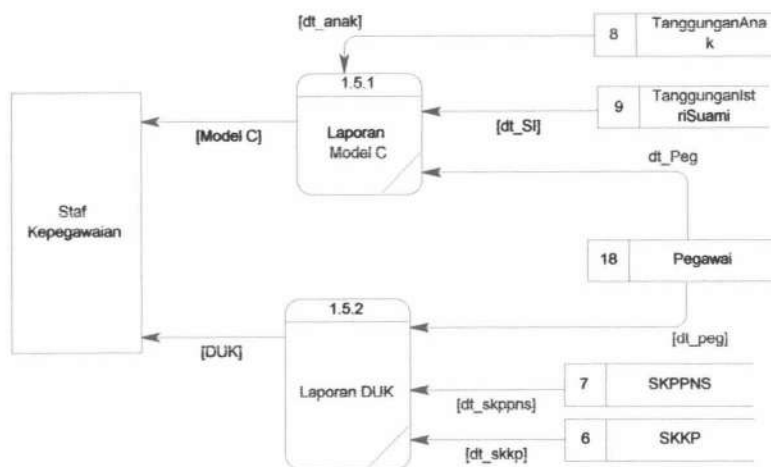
[dt_anak]

8 TanggunganAnak

1.5.1

Laporan Model C

9 TanggunganIstriSuami

[Model C]

[dt_SI]

dt_Peg

Staf Kepegawaian

18 Pegawai

1.5.2

[DUK]

[dt_peg]

Laporan DUK

7 SKPPNS

[dt_skppns]

6 SKKP

[dt_skkp]